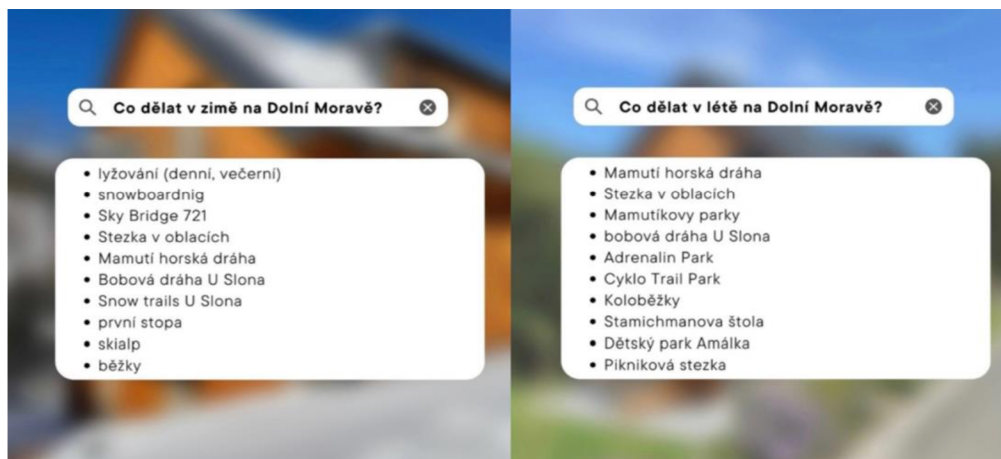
Co dělat v zimě na Dolní Moravě?

- lyžování (denní, večerní)
- snowboardnig
- Sky Bridge 721
- Stezka v oblacích
- Mamutí horská dráha
- Bobová dráha U Slona
- Snow trails U Slona
- první stopa
- skialp
- běžky

Co dělat v létě na Dolní Moravě?

- Mamutí horská dráha
- Stezka v oblacích
- Mamutíkovy parky
- bobová dráha U Slona
- Adrenalin Park
- Cyklo Trail Park
- Koloběžky
- Stamichmanova štola
- Dětský park Amálka
- Pikniková stezka